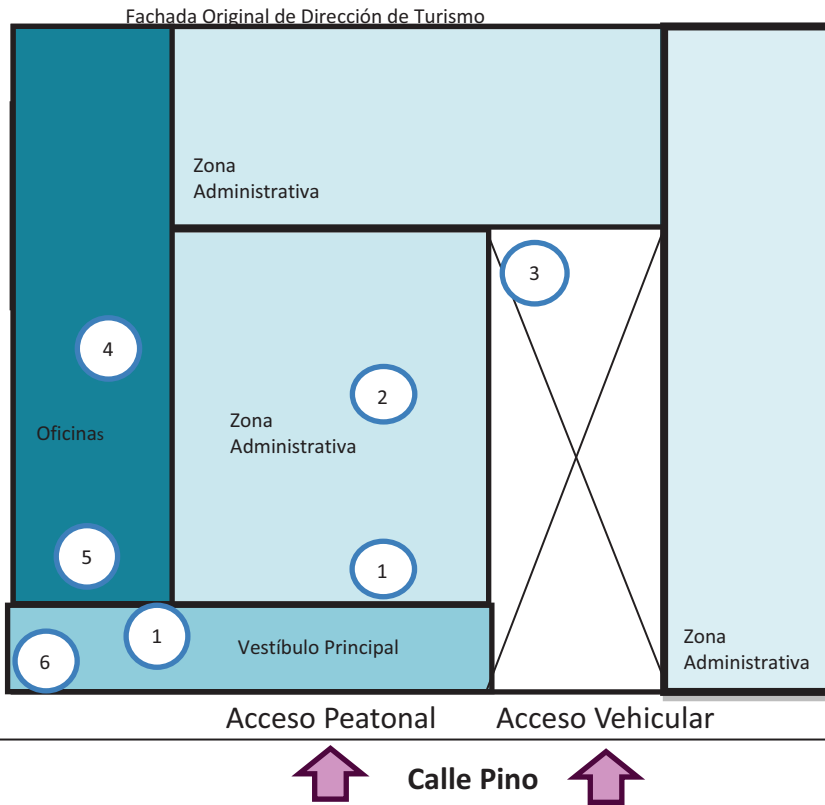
Fachada Original de Dirección de Turismo

Zona Administrativa

3

4

2

Zona Administrativa

Oficinas

5

1

1

Vestíbulo Principal

6

Zona Administrativa

Acceso Peatonal

Acceso Vehicular

Calle Pino